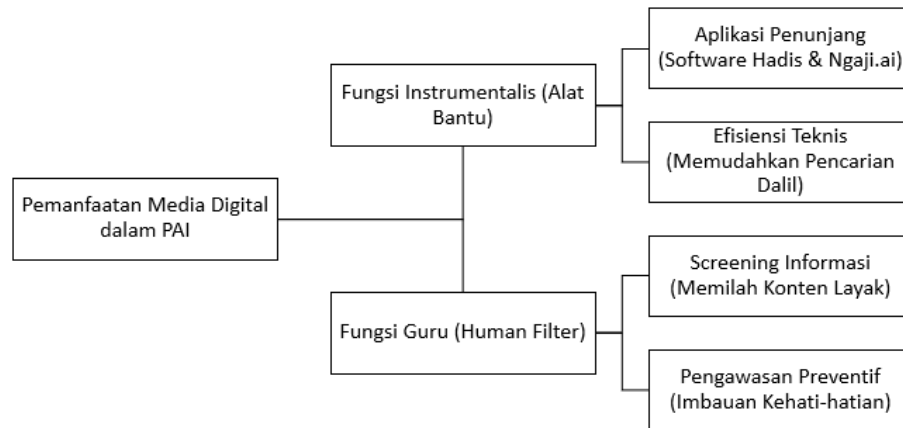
Pemanfaatan Media Digital dalam PAI

Fungsi Instrumentalis (Alat Bantu)

Aplikasi Penunjang (Software Hadis & Ngaji.ai)

Efisiensi Teknis (Memudahkan Pencarian Dalil)

Fungsi Guru (Human Filter)

Screening Informasi (Memilah Konten Layak)

Pengawasan Preventif (Imbauan Kehati-hatian)